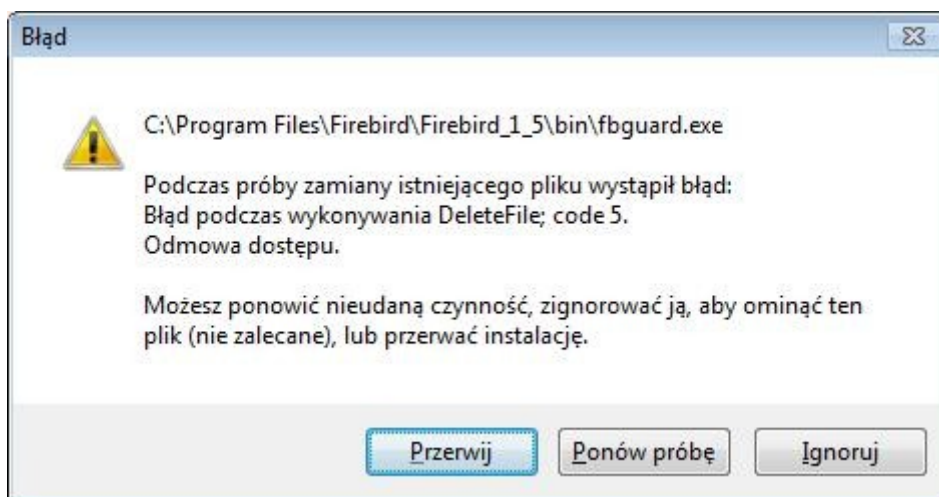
Błąd

C:\Program Files\Firebird\Firebird_1_5\bin\fbguard.exe

Podczas próby zamiany istniejącego pliku wystąpił błąd:
Błąd podczas wykonywania DeleteFile; code 5.
Odmowa dostępu.

Możesz ponowić nieudaną czynność, zignorować ją, aby ominąć ten plik (nie zalecane), lub przerwać instalację.

Przerwij Ponów próbę Ignoruj